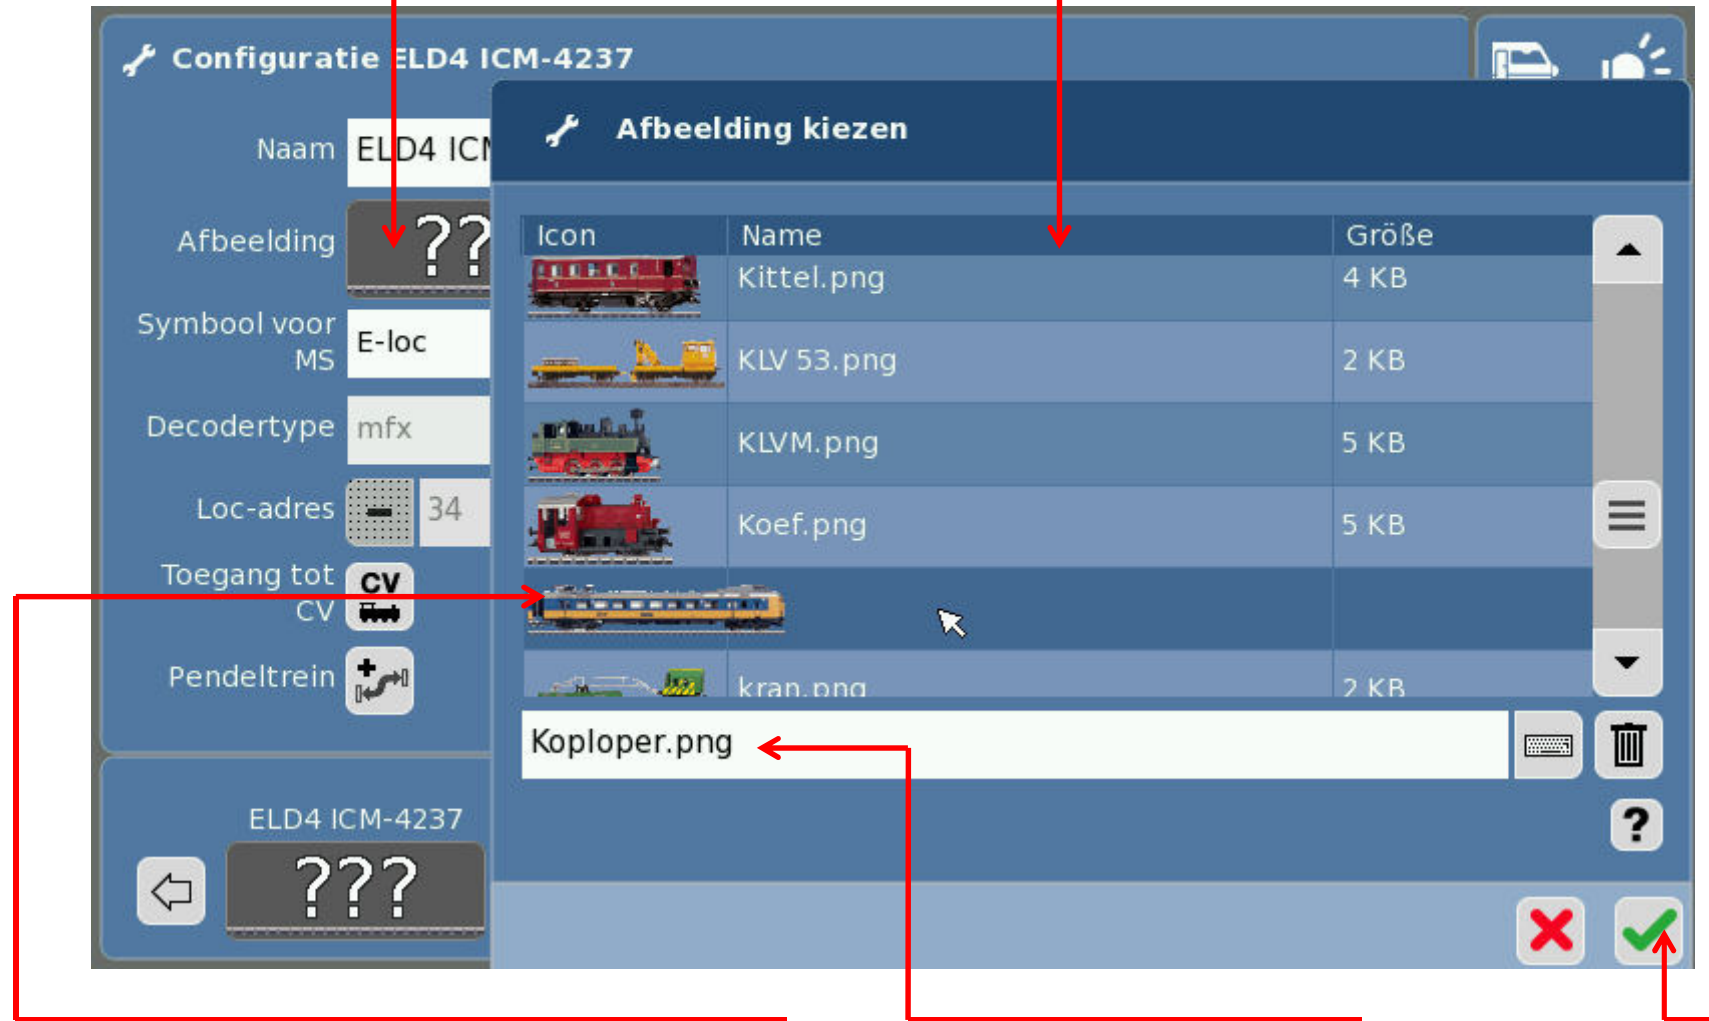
Configuratie ELD4 ICM-4237

Naam ELD4 ICI

Afbeelding ??

Symbool voor MS E-loc

Decodertype mfx

Loc-adres 34

Toegang tot CV CV

Pendeltrein

ELD4 ICM-4237

???

Afbeelding kiezen

| Icon | Name | Größe |
|---|---|---|
| | Kittel.png | 4 KB |
| | KLV 53.png | 2 KB |
| | KLVM.png | 5 KB |
| | Koef.png | 5 KB |
| | | |
| | kran.png | 2 KB |

Koploper.png

?